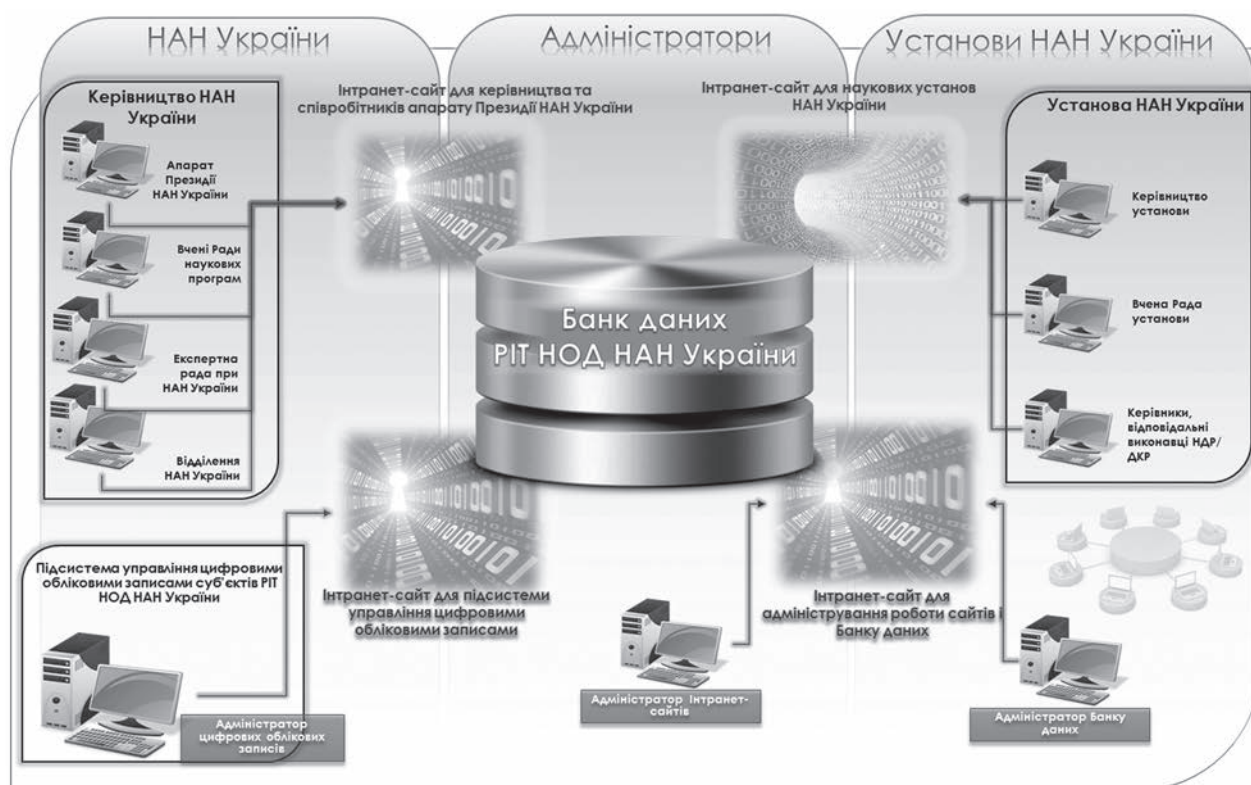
НАН України

Адміністратори

Установи НАН України

Керівництво НАН України

Апарат Президії НАН України

Вчені Ради наукових програм

Експертна рада при НАН України

Відділення НАН України

Інтранет-сайт для керівництва та співробітників апарату Президії НАН України

Інтранет-сайт для наукових установ НАН України

Установа НАН України

Керівництво установи

Вчена Рада установи

Керівники, відповідальні виконавці НДР/ДКР

Банк даних РІТ НОД НАН України

Підсистема управління цифровими обліковими записами суб'єктів РІТ НОД НАН України

Інтранет-сайт для підсистеми управління цифровими обліковими записами

Інтранет-сайт для адміністрування роботи сайтів і Банку даних

Адміністратор цифрових облікових записів

Адміністратор Інтранет-сайтів

Адміністратор Банку даних